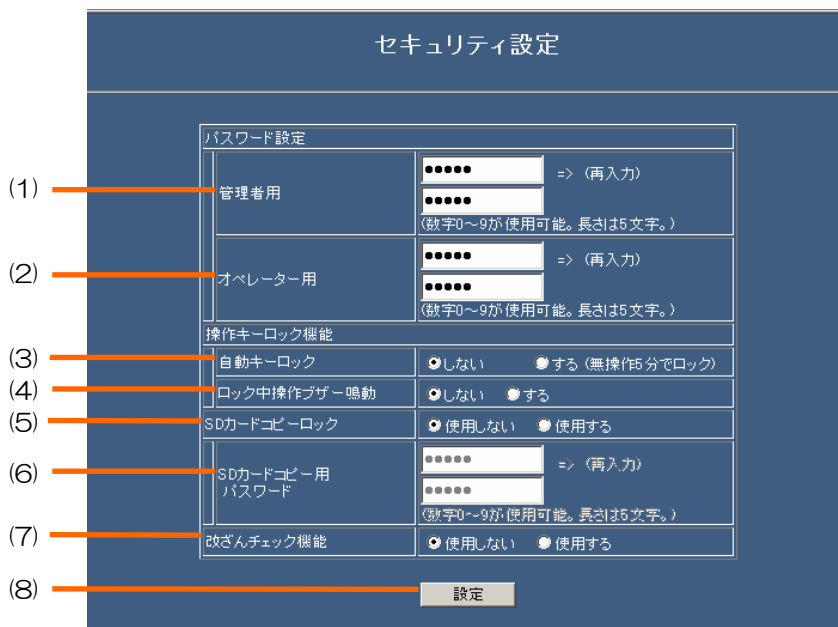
セキュリティ設定

| パスワード設定 | |
|---|---|
| (1) 管理者用 | ●●●●● => (再入力) ●●●●● (数字0～9が使用可能。長さは5文字。) |
| (2) オペレーター用 | ●●●●● => (再入力) ●●●●● (数字0～9が使用可能。長さは5文字。) |
| 操作キーロック機能 | |
| (3) 自動キーロック | しない する (無操作5分でロック) |
| (4) ロック中操作ブザー鳴動 | しない する |
| (5) SDカードコピーロック | 使用しない 使用する |
| (6) SDカードコピー用 パスワード | ●●●●● => (再入力) ●●●●● (数字0～9が使用可能。長さは5文字。) |
| (7) 改ざんチェック機能 | 使用しない 使用する |

(8) 設定